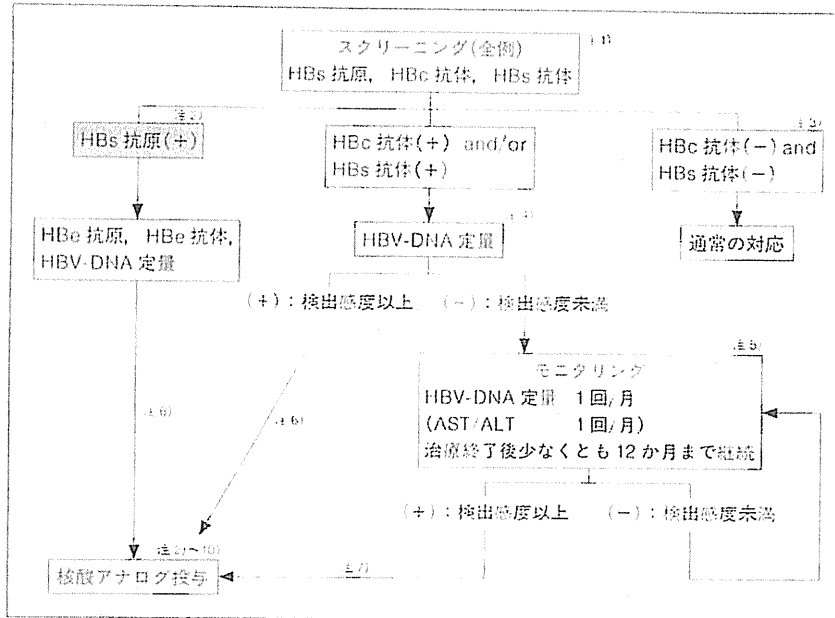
スクリーニング(全例)
HBs 抗原, HBc 抗体, HBs 抗体

注1)

注2)

HBs 抗原(+)

HBc 抗体(+) and/or
HBs 抗体(+)

注3)

HBc 抗体(−) and
HBs 抗体(−)

HBe 抗原, HBe 抗体,
HBV-DNA 定量

注4)

HBV-DNA 定量

通常の対応

(+):検出感度以上

(−):検出感度未満

注5)

モニタリング
HBV-DNA 定量 1回/月
(AST/ALT 1回/月)
治療終了後少なくとも 12 か月まで継続

注6)

注6)

(+):検出感度以上

(−):検出感度未満

注7)~10)

核酸アナログ投与

注7)